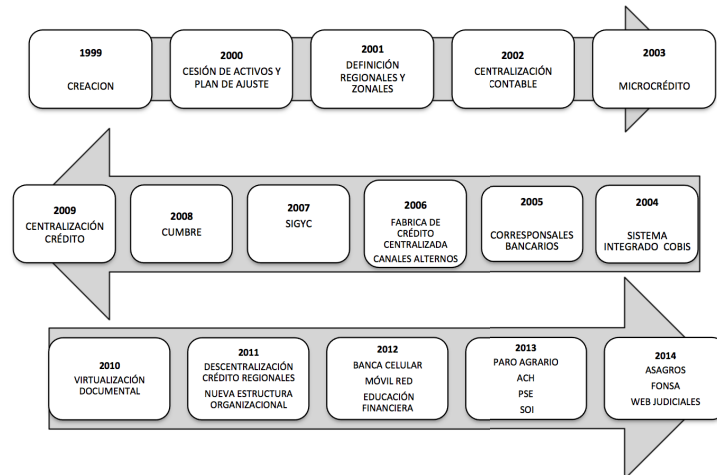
1999
CREACION

2000
CESIÓN DE ACTIVOS Y PLAN DE AJUSTE

2001
DEFINICIÓN REGIONALES Y ZONALES

2002
CENTRALIZACIÓN CONTABLE

2003
MICROCRÉDITO

2004
SISTEMA INTEGRADO COBIS

2005
CORRESPONSALES BANCARIOS

2006
FABRICA DE CRÉDITO CENTRALIZADA
CANALES ALTERNOS

2007
SIGYC

2008
CUMBRE

2009
CENTRALIZACIÓN CRÉDITO

2010
VIRTUALIZACIÓN DOCUMENTAL

2011
DESCENTRALIZACIÓN CRÉDITO REGIONALES
NUEVA ESTRUCTURA ORGANIZACIONAL

2012
BANCA CELULAR
MÓVIL RED
EDUCACIÓN FINANCIERA

2013
PARO AGRARIO
ACH
PSE
SOI

2014
ASAGROS
FONSA
WEB JUDICIALES